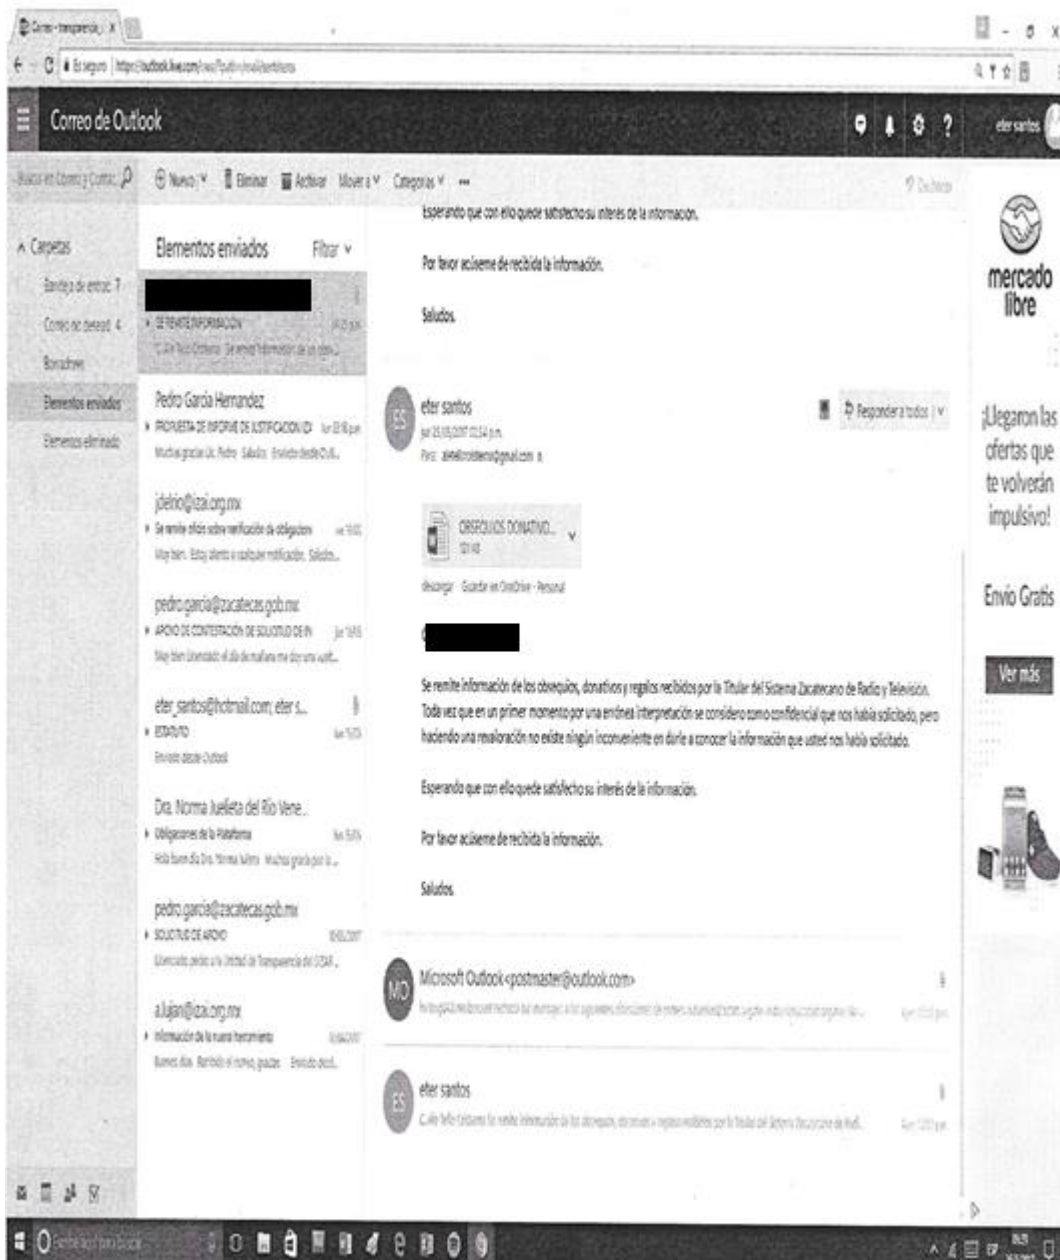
Correo - transparencia | ×

No seguro | https://outlook.live.com/owa/?path=/mail/sentitems

Correo de Outlook

eter santos

Buscar en Correo y Contac

⊕ Nuevo | Eliminar | Archivar | Mover a | Categorías | ...

Deshacer

Carpetas

Bandeja de entrada 7

Correo no deseado 4

Borradores

Elementos enviados

Elementos eliminados

Elementos enviados Filtrar

SE REMITE INFORMACION

C. Lic. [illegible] Se remite información de los obse...

Pedro García Hernandez

PROPUESTA DE INFORME DE JUSTIFICACION D

Muchas gracias Lic. Pedro Saludos Enviado desde Outl...

jdelrio@izai.org.mx

Se remite oficio sobre verificación de obligaciones

Muy bien. Estoy atento a cualquier notificación. Saludos...

pedro.garcia@zacatecas.gob.mx

APOYO DE CONTESTACION DE SOLICITUD DE IN

Muy bien Licenciado el día de mañana me doy una vuelt...

eter_santos@hotmail.com; eter s...

ESTATUTO

Enviado desde Outlook

Dra. Norma Julieta del Rio Vene...

Obligaciones de la Plataforma

Hola buen día Dra. Norma Julieta Muchas gracias por la...

pedro.garcia@zacatecas.gob.mx

SOLICITUD DE APOYO

Licenciado pedro a la Unidad de Transparencia del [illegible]...

a.lujan@izai.org.mx

Información de la nueva herramienta

Buenos días. Recibido el correo, gracias Enviado desd...

Esperando que con ello quede satisfecho su interés de la información.

Por favor acúseme de recibida la información.

Saludos.

eter santos

Responder a todos

Para: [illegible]@gmail.com

OBSEQUIOS DONATIVO...

descargar Guardar en OneDrive - Personal

Se remite información de los obsequios, donativos y regalos recibidos por la Titular del Sistema Zacatecano de Radio y Televisión. Toda vez que en un primer momento por una errónea interpretación se considero como confidencial que nos había solicitado, pero haciendo una revaloración no existe ningún inconveniente en darle a conocer la información que usted nos había solicitado.

Esperando que con ello quede satisfecho su interés de la información.

Por favor acúseme de recibida la información.

Saludos.

Microsoft Outlook<postmaster@outlook.com>

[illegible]

eter santos

C. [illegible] Se remite información de los obsequios, donativos y regalos recibidos por la Titular del Sistema Zacatecano de Radi...

mercado libre

¡Llegaron las ofertas que te volverán impulsivo!

Envío Gratis

Ver más